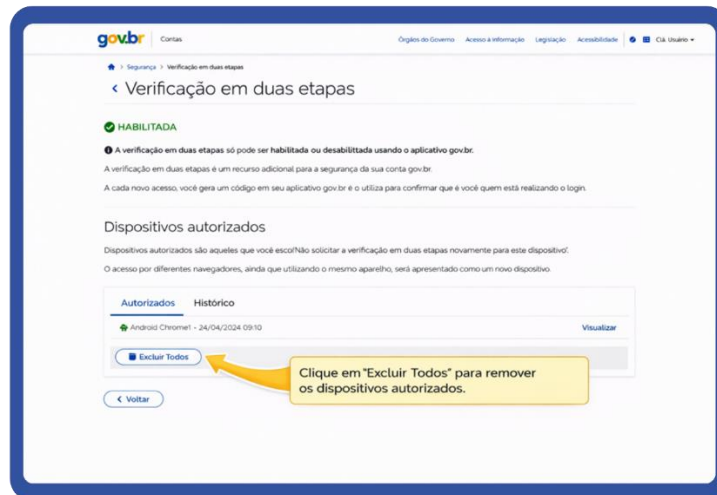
gov.br Contas

Órgãos do Governo Acesso à Informação Legislação Acessibilidade Cid. Usuário

> Segurança > Verificação em duas etapas

‹ Verificação em duas etapas

HABILITADA

A verificação em duas etapas só pode ser habilitada ou desabilitada usando o aplicativo gov.br.

A verificação em duas etapas é um recurso adicional para a segurança da sua conta gov.br.

A cada novo acesso, você gera um código em seu aplicativo gov.br e o utiliza para confirmar que é você quem está realizando o login.

Dispositivos autorizados

Dispositivos autorizados são aqueles que você escolheu 'Não solicitar a verificação em duas etapas novamente para este dispositivo'.

O acesso por diferentes navegadores, ainda que utilizando o mesmo aparelho, será apresentado como um novo dispositivo.

Autorizados Histórico

Android Chrome1 - 24/04/2024 09:10

Visualizar

Excluir Todos

Clique em "Excluir Todos" para remover os dispositivos autorizados.

‹ Voltar